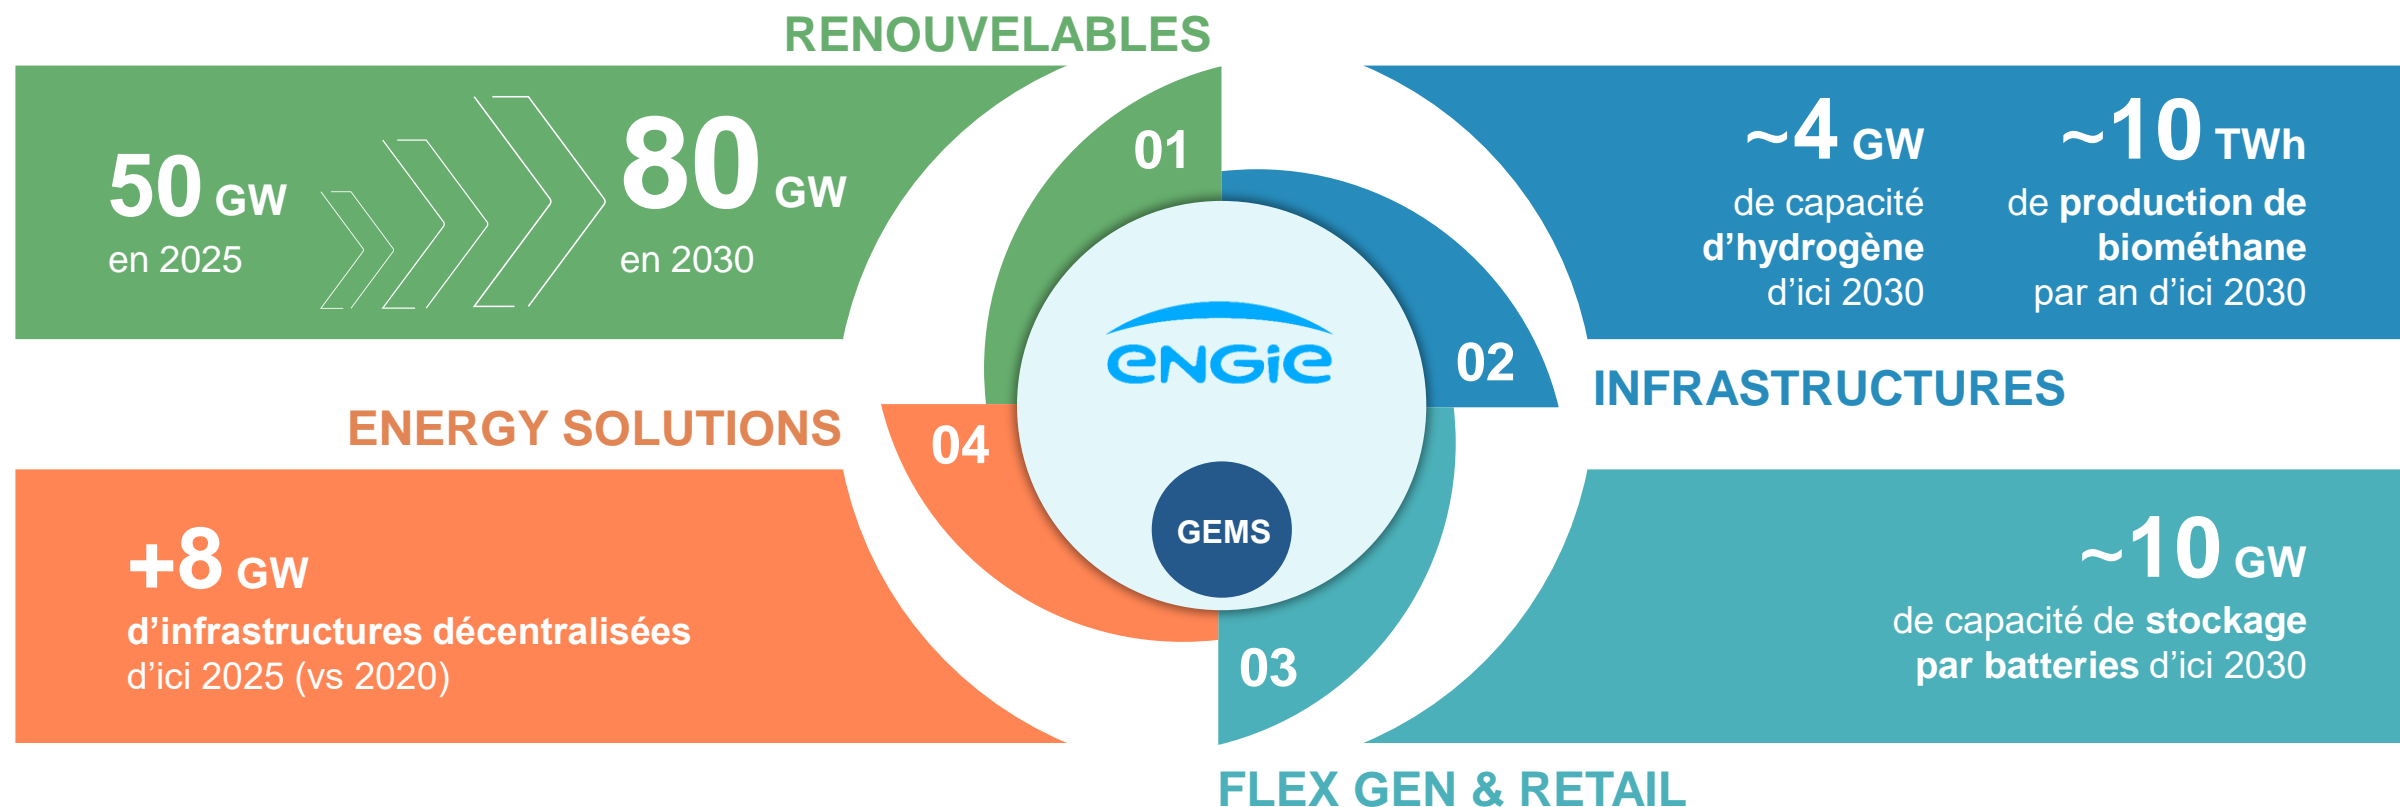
RENOUVELABLES

50 GW
en 2025

80 GW
en 2030

01

~4 GW
de capacité d'hydrogène d'ici 2030

~10 TWh
de production de biométhane par an d'ici 2030

02

INFRASTRUCTURES

ENGIE

GEMS

ENERGY SOLUTIONS

04

+8 GW
d'infrastructures décentralisées d'ici 2025 (vs 2020)

~10 GW
de capacité de stockage par batteries d'ici 2030

03

FLEX GEN & RETAIL